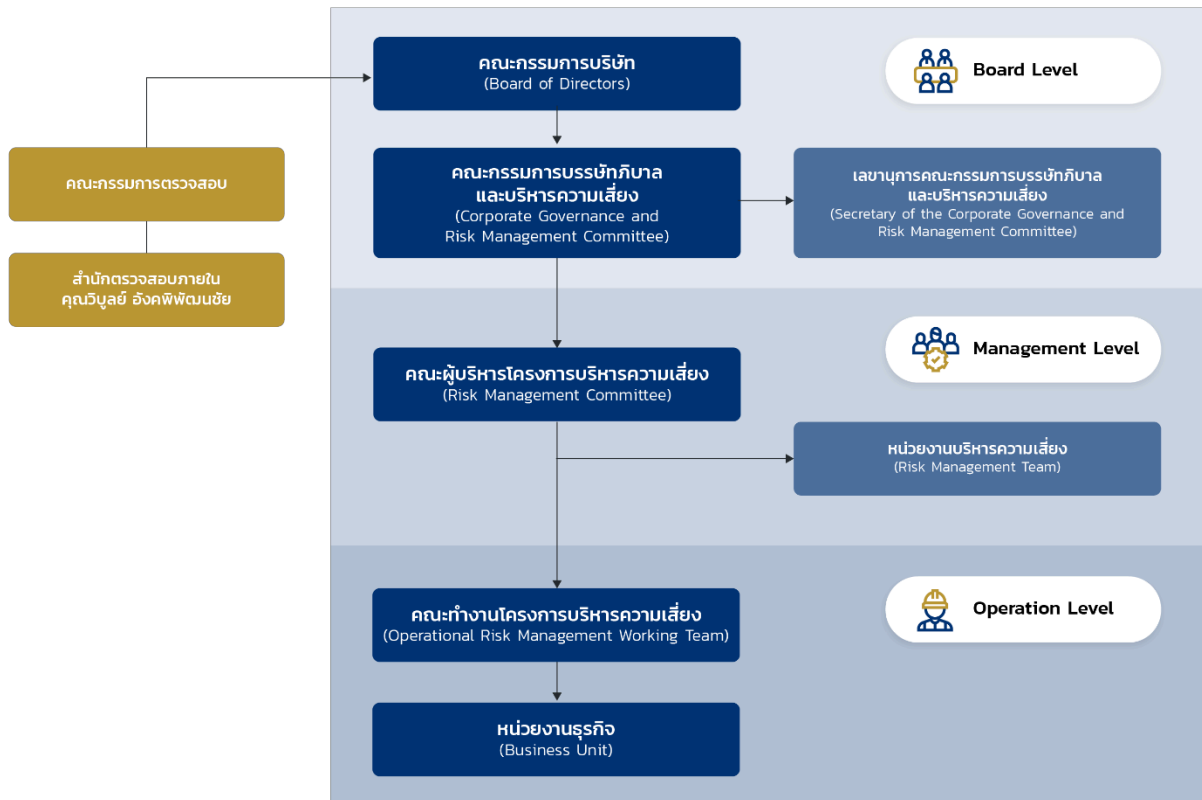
คณะกรรมการบริษัท
(Board of Directors)

Board Level

คณะกรรมการตรวจสอบ

สำนักตรวจสอบภายใน
คุณวิบูลย์ อังคพิพัฒนชัย

คณะกรรมการบรรษัทภิบาล
และบริหารความเสี่ยง
(Corporate Governance and Risk Management Committee)

เลขานุการคณะกรรมการบรรษัทภิบาล
และบริหารความเสี่ยง
(Secretary of the Corporate Governance and Risk Management Committee)

Management Level

คณะผู้บริหารโครงการบริหารความเสี่ยง
(Risk Management Committee)

หน่วยงานบริหารความเสี่ยง
(Risk Management Team)

Operation Level

คณะทำงานโครงการบริหารความเสี่ยง
(Operational Risk Management Working Team)

หน่วยงานธุรกิจ
(Business Unit)